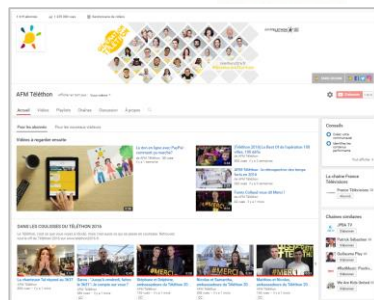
AFM Téléthon

Accueil Vidéos Playlists Chaînes Discussion À propos

Pour les abonnés Pour les nouveaux visiteurs

Vidéos à regarder ensuite

DANS LES COULISSES DU TÉLÉTHON 2016

La chaîne France Télévisions

Chaînes similaires

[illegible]